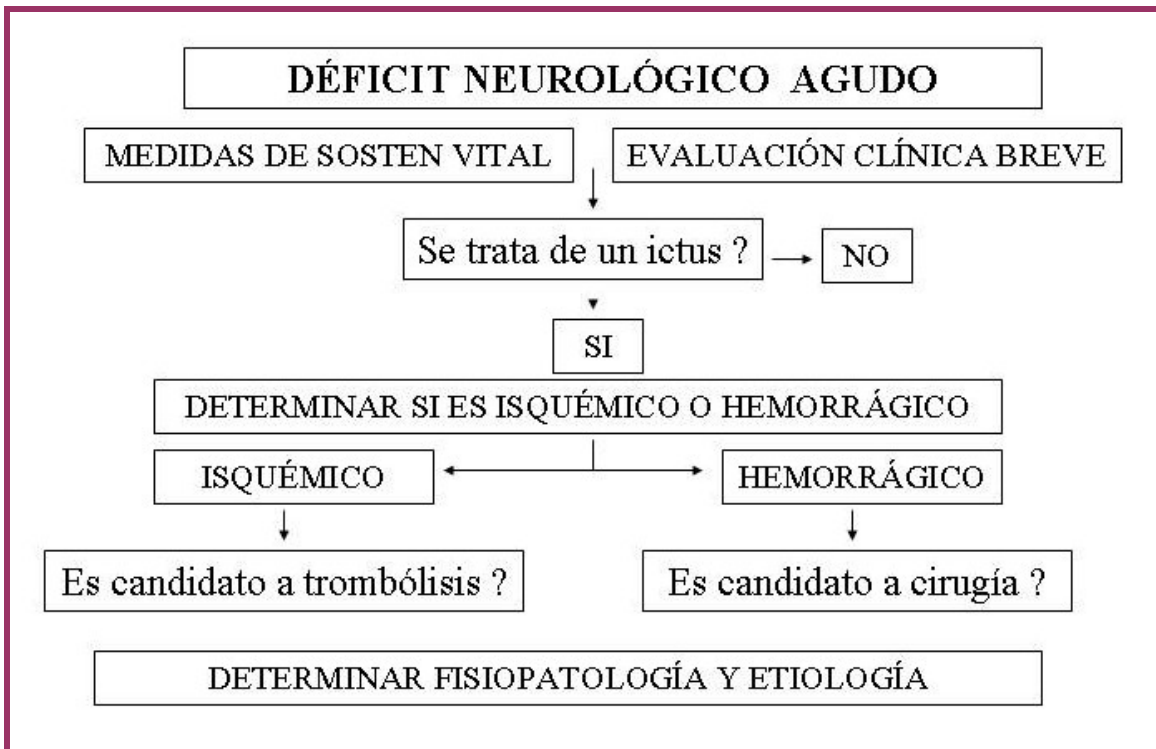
DÉFICIT NEUROLÓGICO AGUDO

MEDIDAS DE SOSTEN VITAL

EVALUACIÓN CLÍNICA BREVE

Se trata de un ictus ?

NO

SI

DETERMINAR SI ES ISQUÉMICO O HEMORRÁGICO

ISQUÉMICO

HEMORRÁGICO

Es candidato a trombólisis ?

Es candidato a cirugía ?

DETERMINAR FISIOPATOLOGÍA Y ETIOLOGÍA